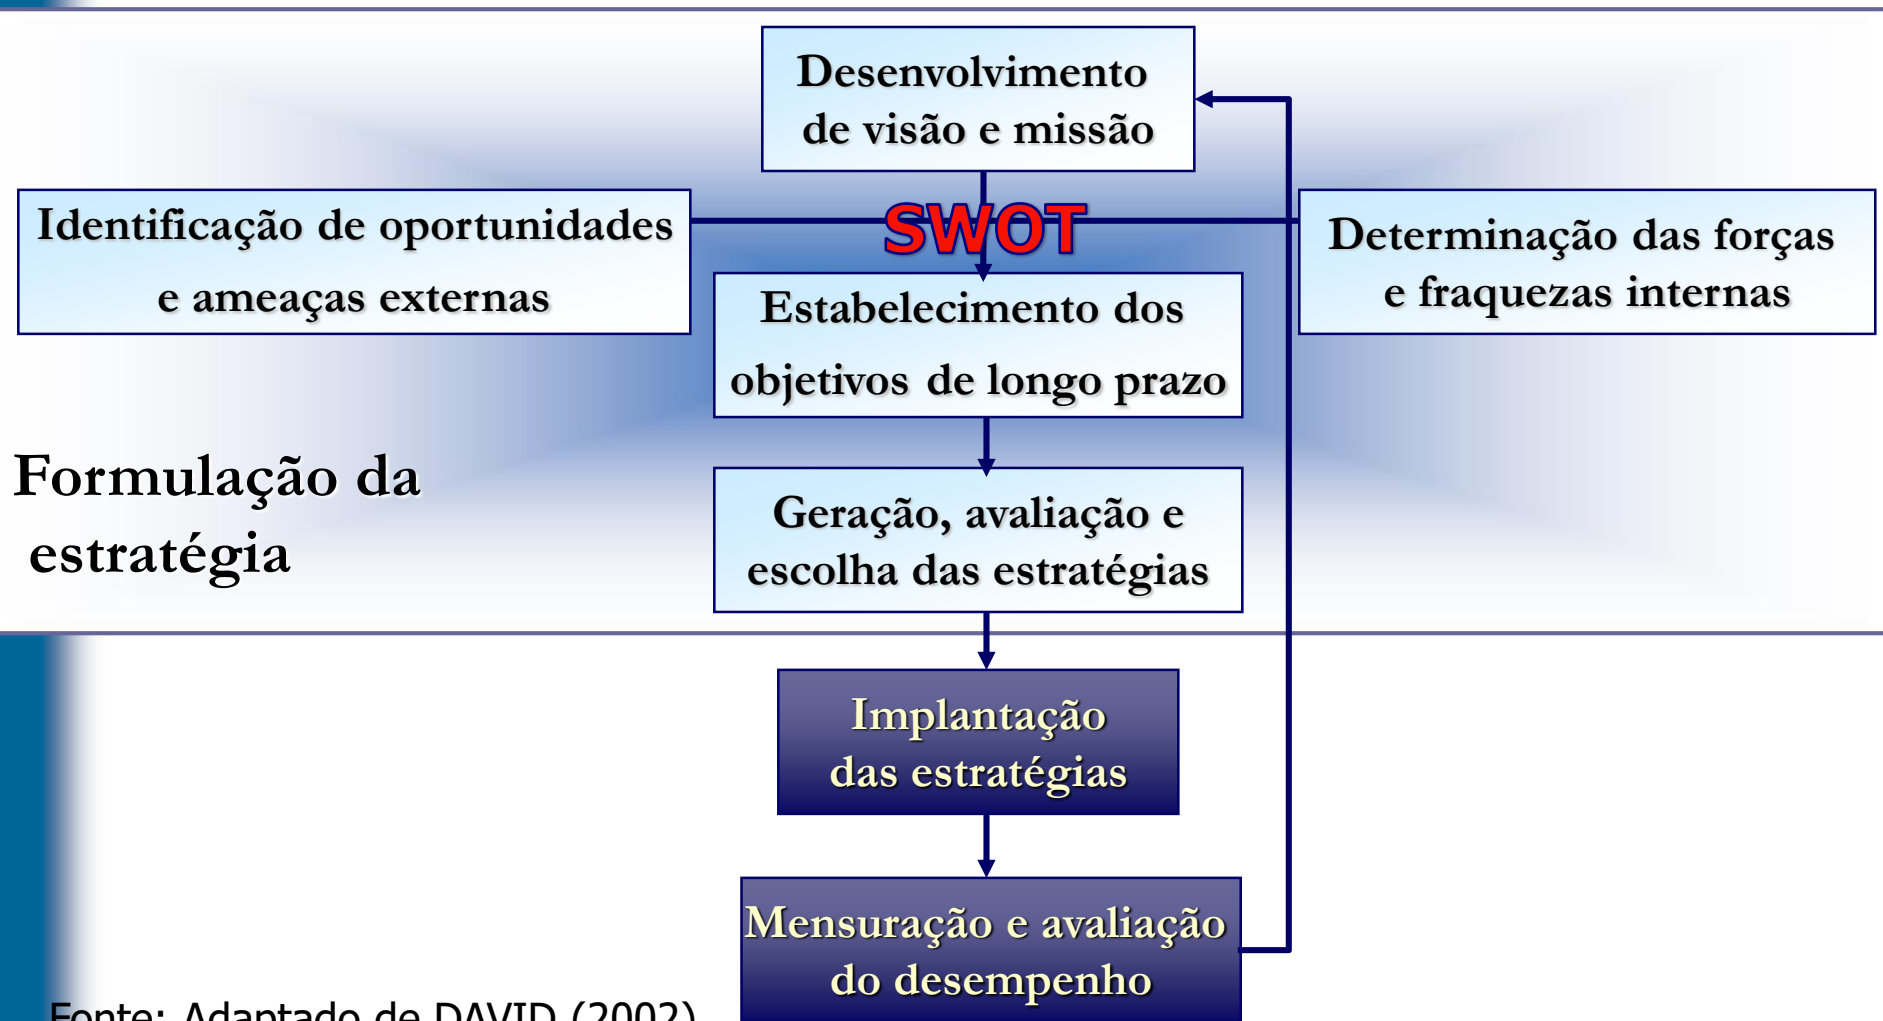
Desenvolvimento de visão e missão

Identificação de oportunidades e ameaças externas

SWOT

Determinação das forças e fraquezas internas

Estabelecimento dos objetivos de longo prazo

Formulação da estratégia

Geração, avaliação e escolha das estratégias

Implantação das estratégias

Mensuração e avaliação do desempenho

Fonte: Adaptado de DAVID (2002)